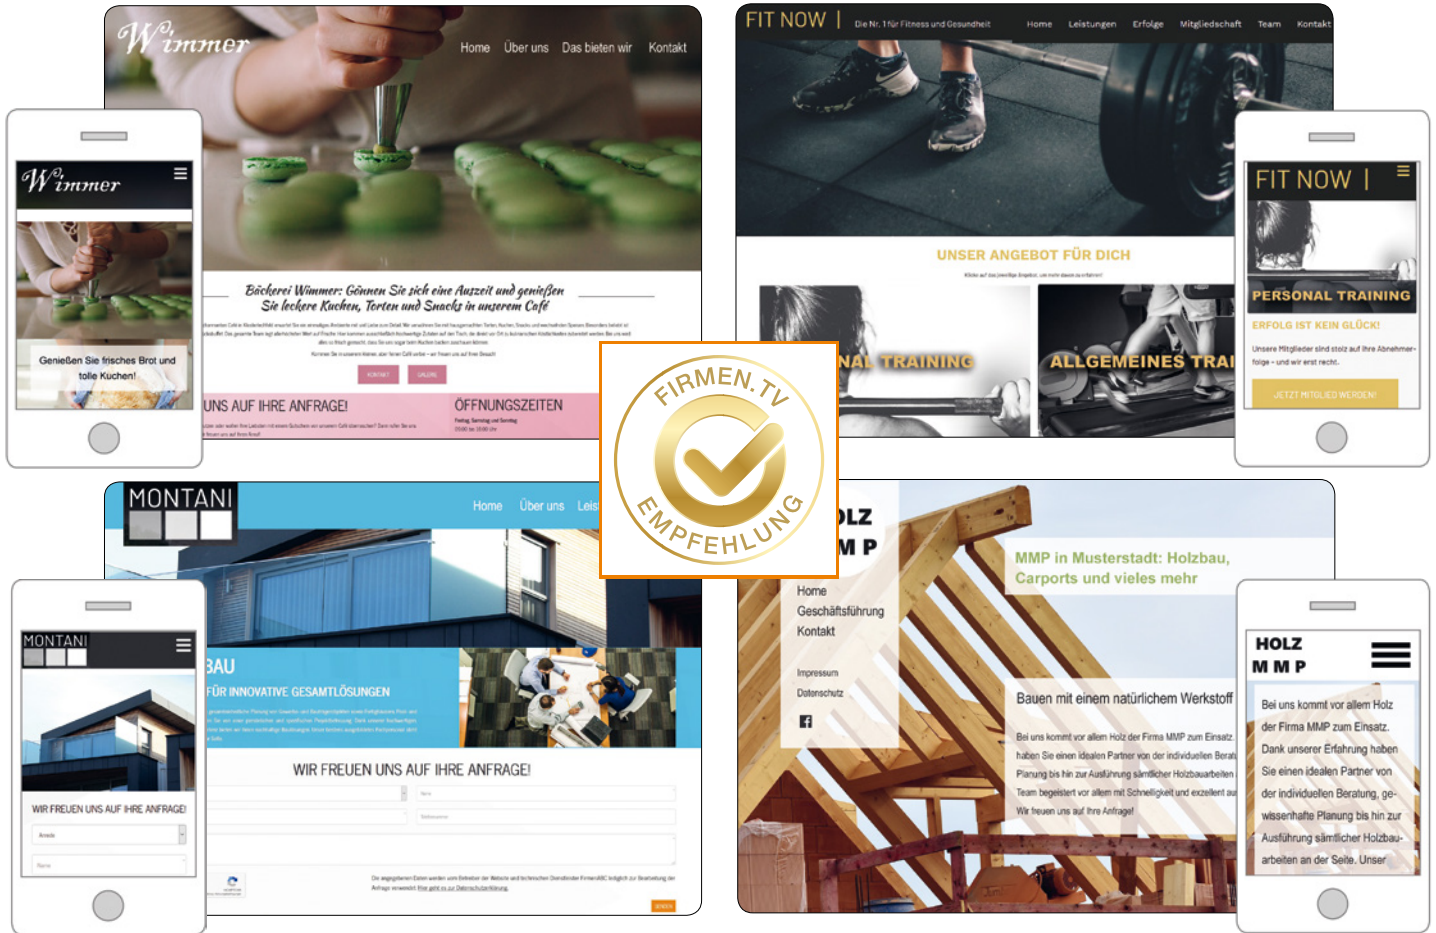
Wimmer

Home Über uns Das bieten wir Kontakt

Bäckerei Wimmer: Gönnen Sie sich eine Auszeit und genießen Sie leckere Kuchen, Torten und Snacks in unserem Café

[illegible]

KONTAKT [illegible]

UNS AUF IHRE ANFRAGE!

ÖFFNUNGSZEITEN

Wimmer

Genießen Sie frisches Brot und tolle Kuchen!

FIT NOW | Die Nr. 1 für Fitness und Gesundheit

Home Leistungen Erfolge Mitgliedschaft Team Kontakt

UNSER ANGEBOT FÜR DICH

NAL TRAINING

ALLGEMEINES TRAI

FIT NOW |

PERSONAL TRAINING

ERFOLG IST KEIN GLÜCK!

Unsere Mitglieder sind stolz auf ihre Abnehmerfolge – und wir erst recht.

JETZT MITGLIED WERDEN!

FIRMEN.TV EMPFEHLUNG

MONTANI

Home Über uns Leis

BAU

FÜR INNOVATIVE GESAMTLÖSUNGEN

WIR FREUEN UNS AUF IHRE ANFRAGE!

MONTANI

WIR FREUEN UNS AUF IHRE ANFRAGE!

OLZ
M P

Home
Geschäftsführung
Kontakt

Impressum
Datenschutz

MMP in Musterstadt: Holzbau, Carports und vieles mehr

Bauen mit einem natürlichem Werkstoff

Bei uns kommt vor allem Holz der Firma MMP zum Einsatz. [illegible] haben Sie einen idealen Partner von der individuellen Berat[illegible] Planung bis hin zur Ausführung sämtlicher Holzbauarbeiten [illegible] Team begeistert vor allem mit Schnelligkeit und exzellent au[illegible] Wir freuen uns auf Ihre Anfrage!

HOLZ
M M P

Bei uns kommt vor allem Holz der Firma MMP zum Einsatz. Dank unserer Erfahrung haben Sie einen idealen Partner von der individuellen Beratung, gewissenhafte Planung bis hin zur Ausführung sämtlicher Holzbauarbeiten an der Seite. Unser